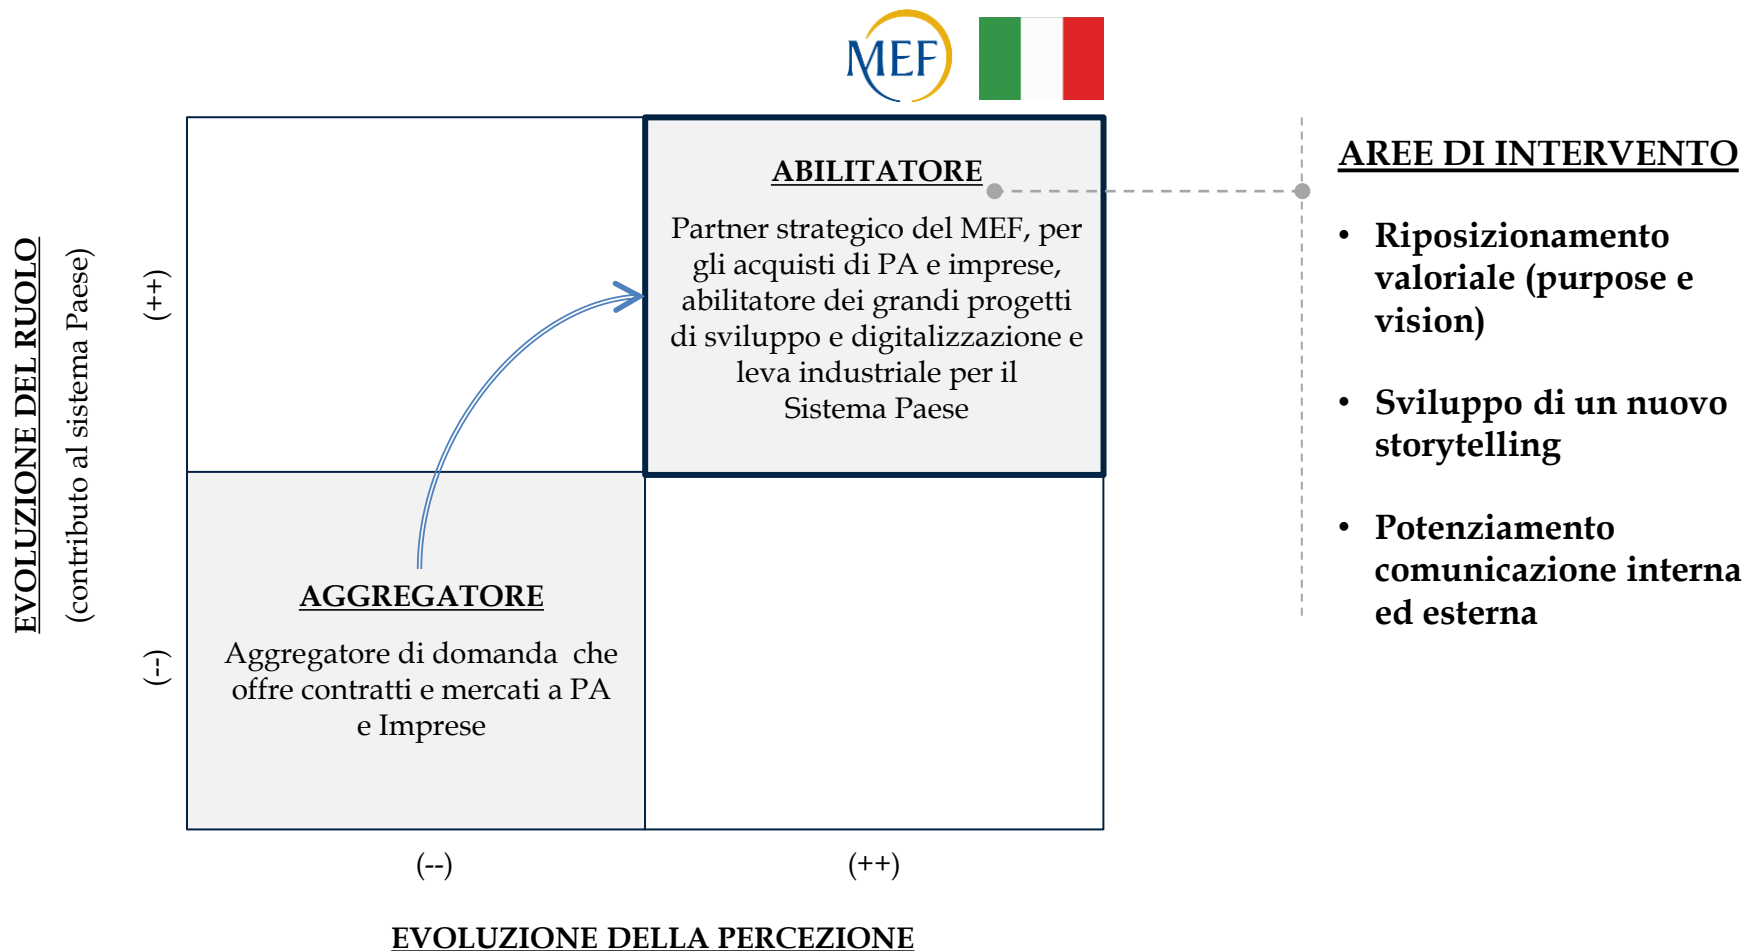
MEF

EVOLUZIONE DEL RUOLO
(contributo al sistema Paese)

(++)

(-)

ABILITATORE

Partner strategico del MEF, per gli acquisti di PA e imprese, abilitatore dei grandi progetti di sviluppo e digitalizzazione e leva industriale per il Sistema Paese

AGGREGATORE

Aggregatore di domanda che offre contratti e mercati a PA e Imprese

(--)

(++)

EVOLUZIONE DELLA PERCEZIONE

AREE DI INTERVENTO

• Riposizionamento valoriale (purpose e vision)

• Sviluppo di un nuovo storytelling

• Potenziamento comunicazione interna ed esterna